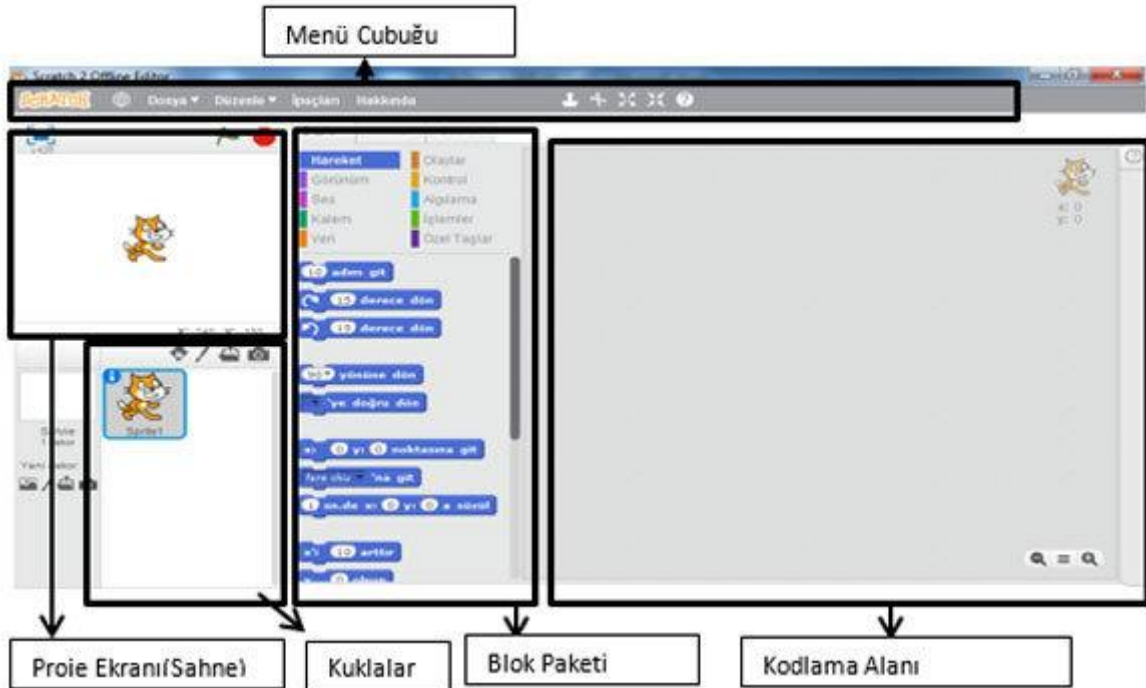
Menü Cubuğu

Scratch 2 Offline Editor

SCRATCH Dosya▾ Düzenle▾ İpuçları Hakkında

Hareket
Görünüm
Ses
Kalem
Veri
Olaylar
Kontrol
Algılama
İşlemler
Özel Taşlar

10 adım git
15 derece dön
15 derece dön
90▾ yönüne dön
▾ 'ye doğru dön
x: 0 y: 0 noktasına git
fare oku▾ 'na git
1 sn.de x: 0 y: 0 a süzül
x'i 10 arttır

Sprite1

Sahne
1 dekor
Yeni dekor

x: 0
y: 0

Proje Ekranı(Sahne)

Kuklalar

Blok Paketi

Kodlama Alanı